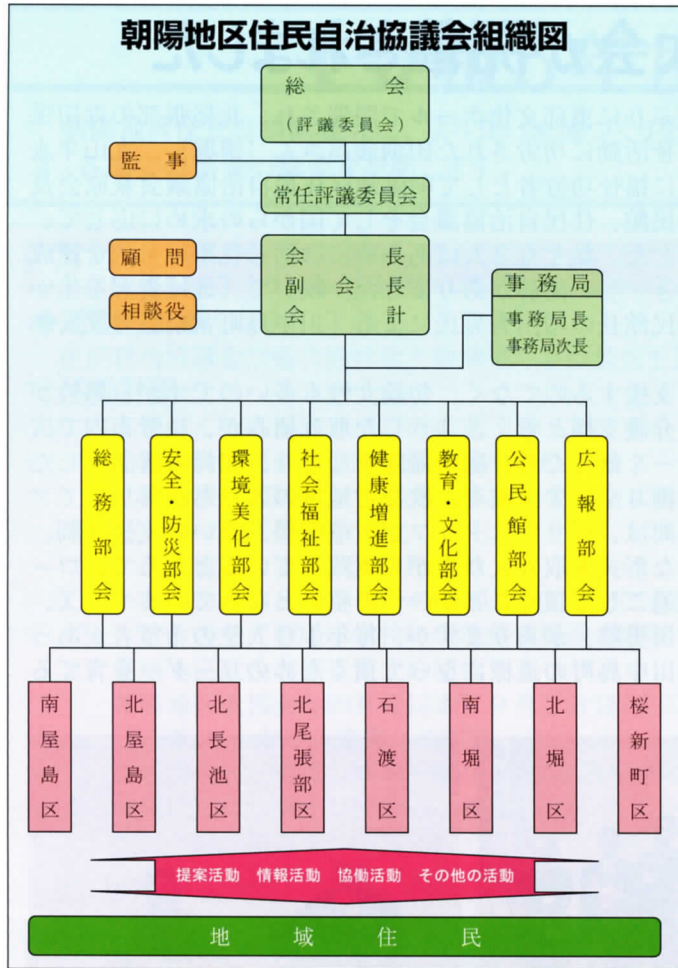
朝陽地区住民自治協議会組織図

総会
（評議委員会）

監事

常任評議委員会

顧問

相談役

会長
副会長
会計

事務局
事務局長
事務局次長

総務部会

安全・防災部会

環境美化部会

社会福祉部会

健康増進部会

教育・文化部会

公民館部会

広報部会

南屋島区

北屋島区

北長池区

北尾張部区

石渡区

南堀区

北堀区

桜新町区

提案活動　情報活動　協働活動　その他の活動

地域住民